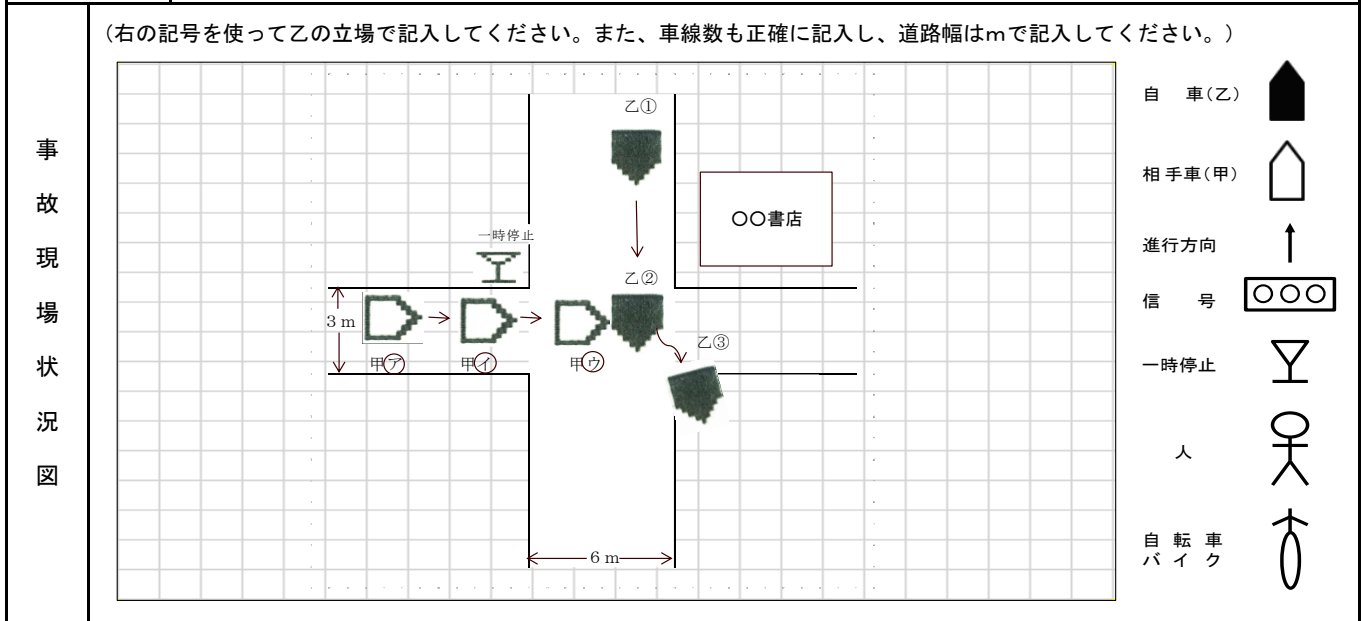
事故現場状況図

(右の記号を使って乙の立場で記入してください。また、車線数も正確に記入し、道路幅はmで記入してください。)

乙①

〇〇書店

一時停止

乙②

3 m

乙③

甲㋐ 甲㋑ 甲㋒

6 m

自　車(乙)

相手車(甲)

進行方向

信　号

一時停止

人

自転車
バイク